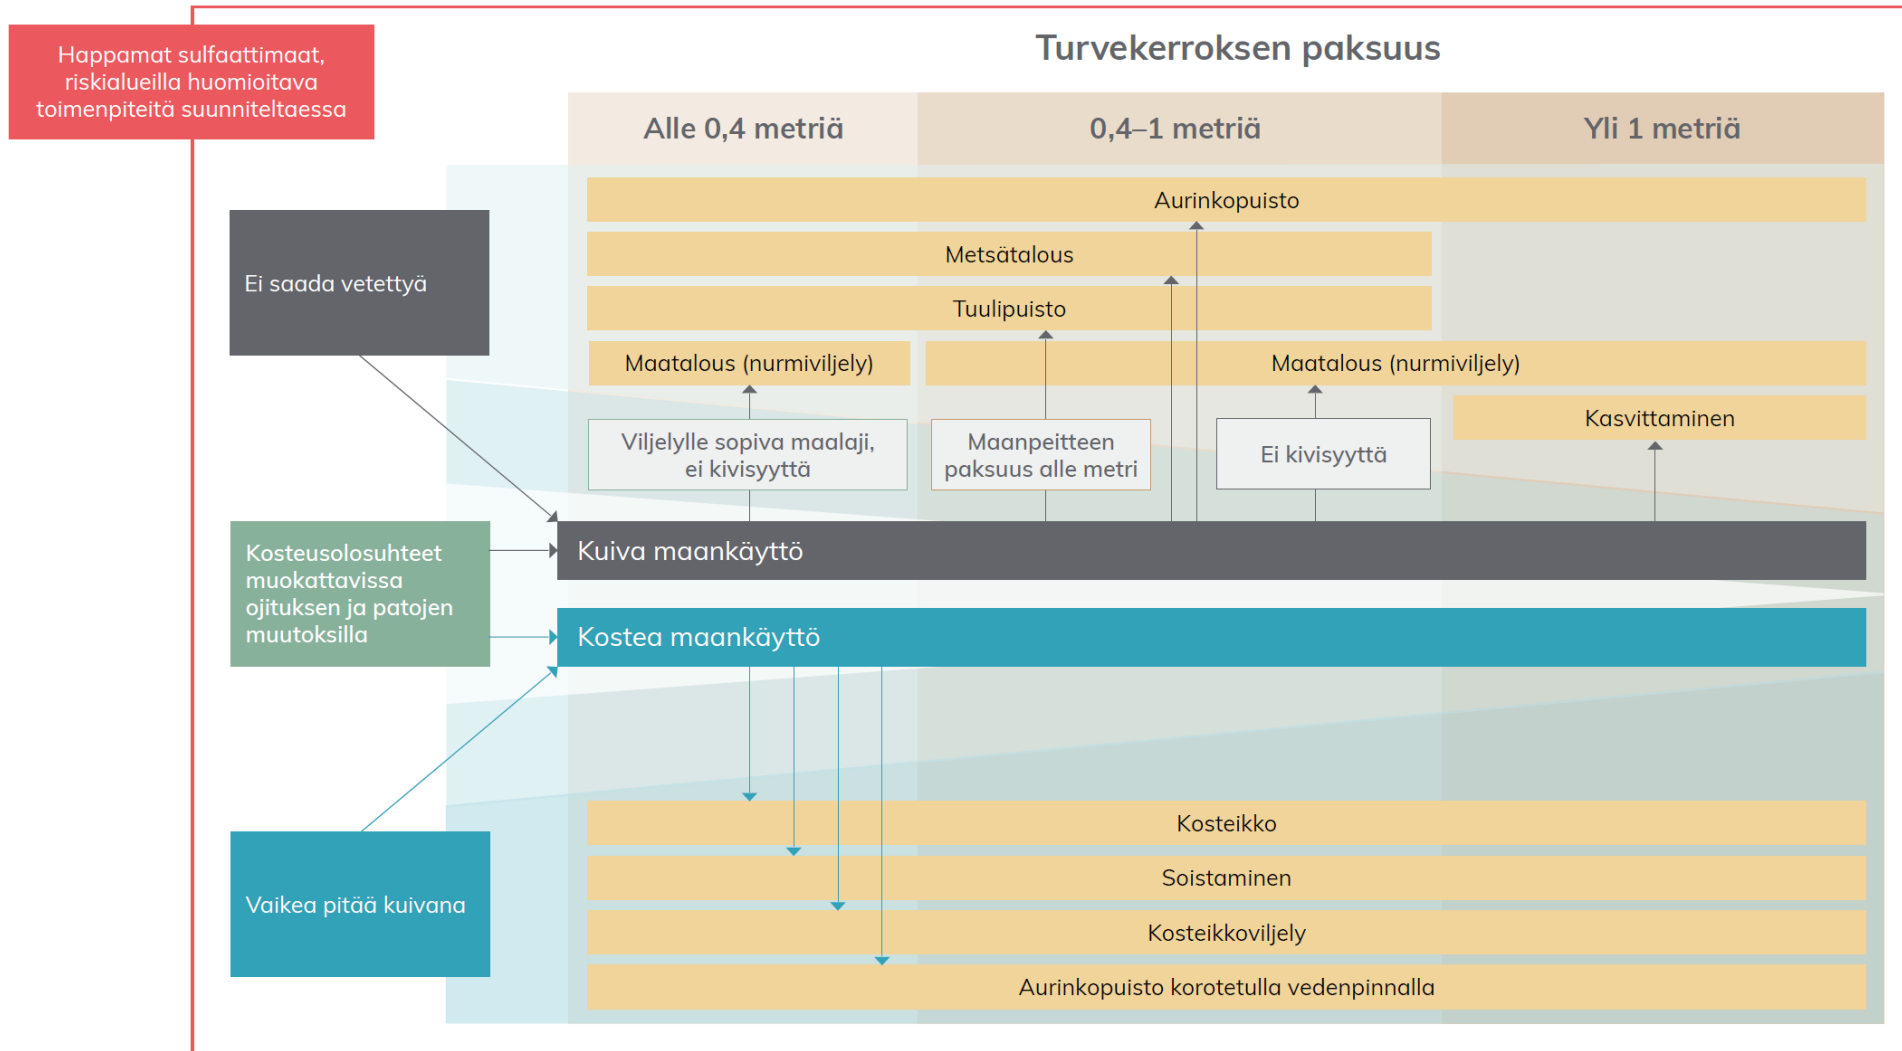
Happamat sulfaattimaat, riskialueilla huomioitava toimenpiteitä suunniteltaessa

Turvekerroksen paksuus

| Alle 0,4 metriä | 0,4–1 metriä | Yli 1 metriä |
|---|---|---|

Aurinkopuisto

Metsätalous

Tuulipuisto

Maatalous (nurmiviljely)

Maatalous (nurmiviljely)

Kasvittaminen

Viljelylle sopiva maalaji, ei kivisyyttä

Maanpeitteen paksuus alle metri

Ei kivisyyttä

Ei saada vetettyä

Kosteusolosuhteet muokattavissa ojituksen ja patojen muutoksilla

Kuiva maankäyttö

Kostea maankäyttö

Vaikea pitää kuivana

Kosteikko

Soistaminen

Kosteikkoviljely

Aurinkopuisto korotetulla vedenpinnalla